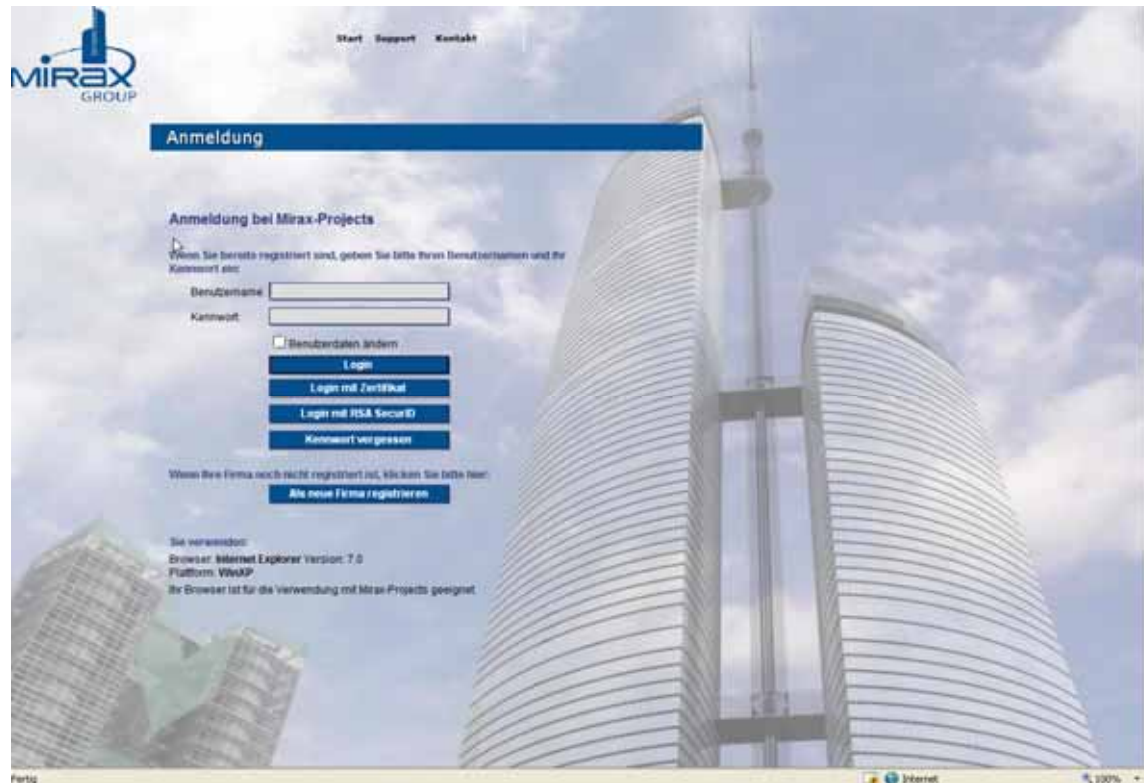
MIRAX GROUP

Start Support Kontakt

Anmeldung

Anmeldung bei Mirax-Projects

Wenn Sie bereits registriert sind, geben Sie bitte Ihren Benutzernamen und Ihr Kennwort ein:

Benutzername

Kennwort

Benutzerdaten ändern

Login

Login mit Zertifikat

Login mit RSA SecurID

Kennwort vergessen

Wenn Ihre Firma noch nicht registriert ist, klicken Sie bitte hier:

Als neue Firma registrieren

Sie verwenden:
Browser: Internet Explorer Version: 7.0
Plattform: WinXP
Ihr Browser ist für die Verwendung mit Mirax-Projects geeignet

Fertig

Internet

100%